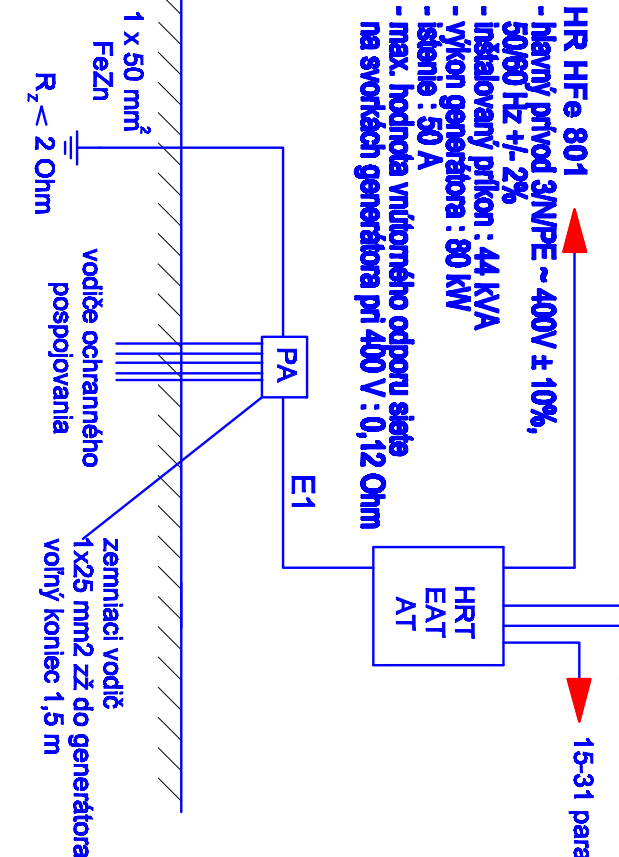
HR HFe 801
- hlavný prívod 3/N/PE ~ 400V ± 10%, 50/60 Hz +/- 2%
- inštalovaný príkon : 44 kVA
- výkon generátora : 80 kW
- istenie : 50 A
- max. hodnota vnútorného odporu siete na svorkách generátora pri 400 V : 0,12 Ohm

1 x 50 mm$^2$
FeZn

$R_z$ < 2 Ohm

vodiče ochranného pospojovania

PA

E1

HRT
EAT
AT

zemniaci vodič 1x25 mm2 žž do generátora voľný koniec 1,5 m

15-31 para